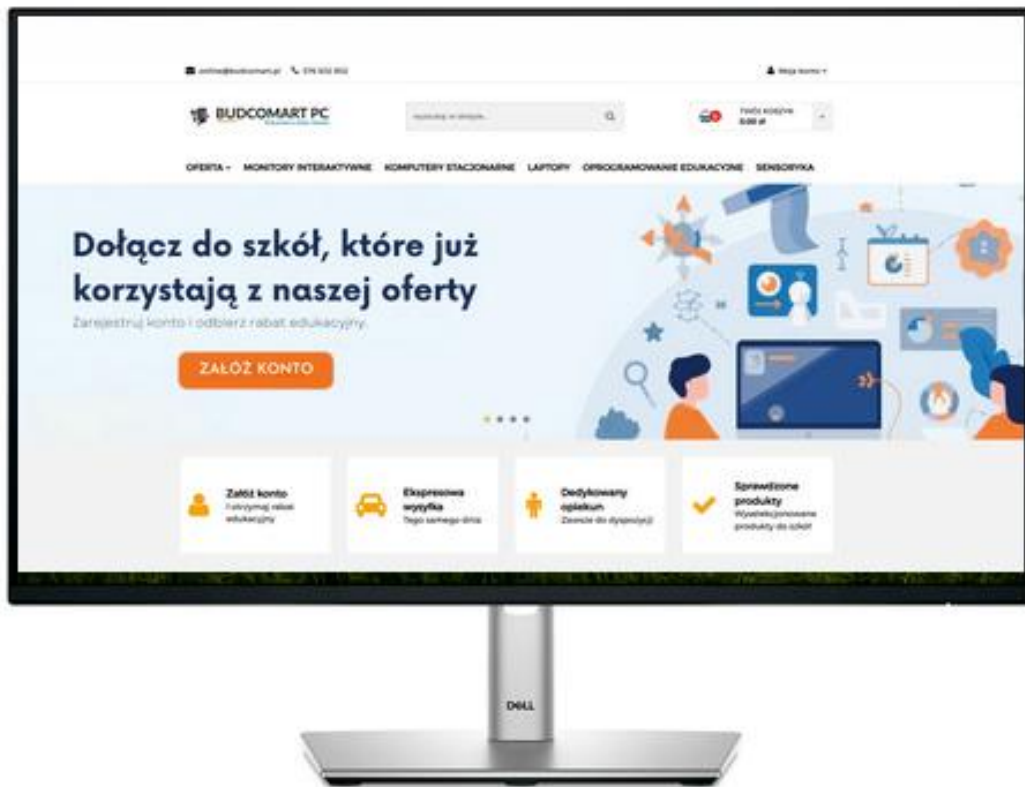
online@budcomart.pl 576 502 802

Moje konto

BUDCOMART PC

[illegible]

Twój koszyk 0,00 zł

OFERTA MONITORY INTERAKTYWNE KOMPUTERY STACJONARNE LAPTOPY OPROGRAMOWANIE EDUKACYJNE SENSORYKA

Dołącz do szkół, które już korzystają z naszej oferty

Zarejestruj konto i odbierz rabat edukacyjny.

ZAŁÓŻ KONTO

Załóż konto
i otrzymaj rabat edukacyjny

Ekspresowa wysyłka
Tego samego dnia

Dedykowany opiekun
Zawsze do dyspozycji

Sprawdzone produkty
Wyselekcjonowane produkty do szkół

DELL